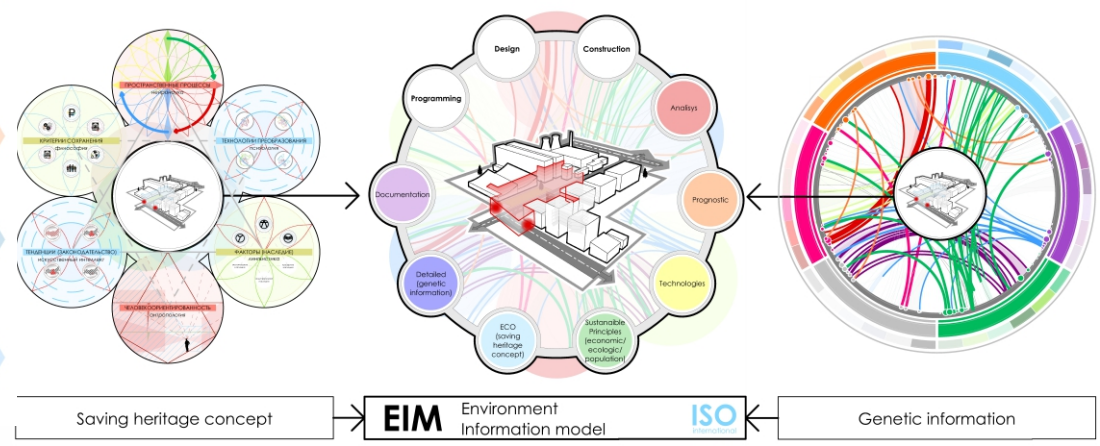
ПРОСТРАНСТВЕННЫЕ ПРОЦЕССЫ
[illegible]

КРИТЕРИИ СОХРАНЕНИЯ
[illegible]

ТЕХНОЛОГИИ ПРЕОБРАЗОВАНИЯ
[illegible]

ТЕНДЕНЦИИ (ЗАКОНОДАТЕЛЬСТВО)
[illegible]

ФАКТОРЫ (НАСЛЕДИЕ)
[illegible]

ЧЕЛОВЕК ОРИЕНТИРОВАННОСТЬ
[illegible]

Design

Construction

Programming

Analisys

Documentation

Prognostic

Detailed (genetic information)

Technologies

ECO (saving heritage concept)

Sustanable Principles (economic/ ecologic/ population)

Saving heritage concept

EIM Environment Information model

ISO International

Genetic information